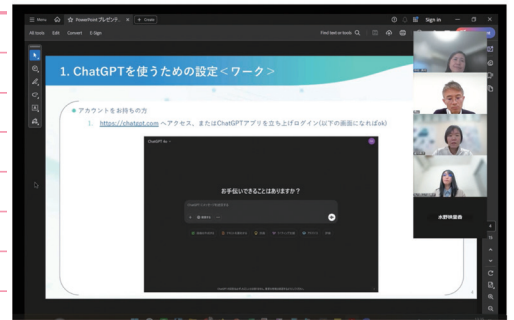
Menu PowerPoint プレゼンテ... + Create
Sign in
All tools Edit Convert E-Sign
Find text or tools

1. ChatGPTを使うための設定＜ワーク＞

● アカウントをお持ちの方
1. https://chatgpt.com へアクセス、またはChatGPTアプリを立ち上げログイン(以下の画面になればok)

ChatGPT 4o
お手伝いできることはありますか？

水野裕香